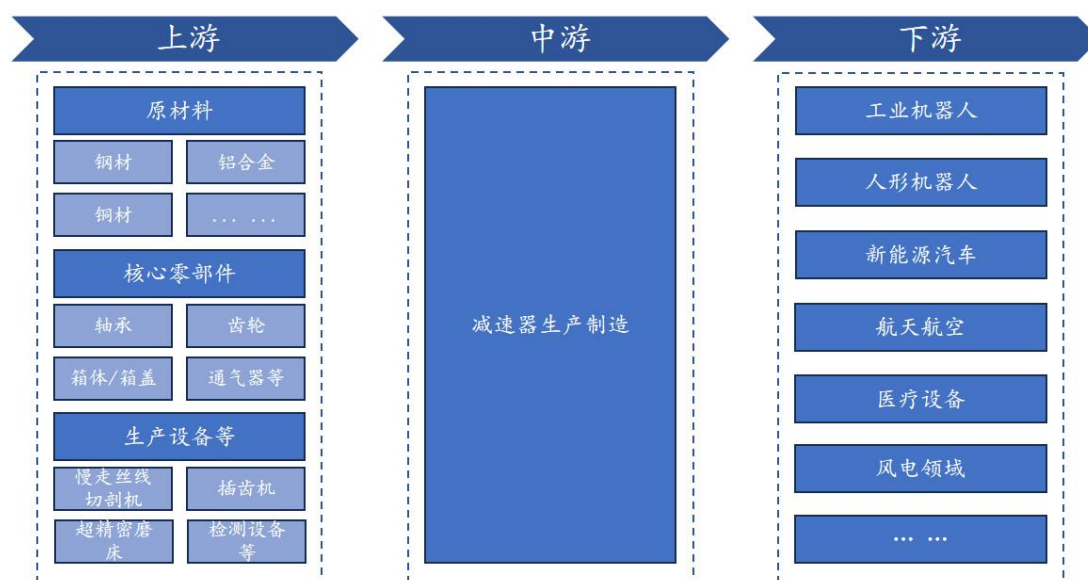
上游

原材料

钢材

铝合金

铜材

... ...

核心零部件

轴承

齿轮

箱体/箱盖

通气器等

生产设备等

慢走丝线切割机

插齿机

超精密磨床

检测设备等

中游

减速器生产制造

下游

工业机器人

人形机器人

新能源汽车

航天航空

医疗设备

风电领域

... ...